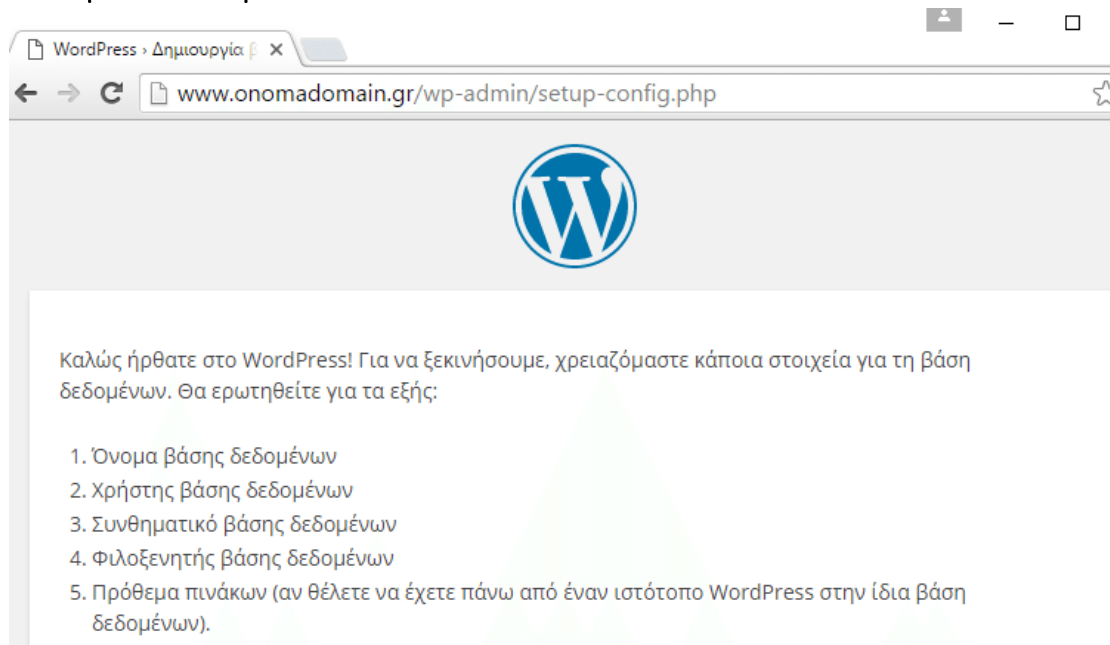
WordPress › Δημιουργία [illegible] ×

www.onomadomain.gr/wp-admin/setup-config.php

Καλώς ήρθατε στο WordPress! Για να ξεκινήσουμε, χρειαζόμαστε κάποια στοιχεία για τη βάση δεδομένων. Θα ερωτηθείτε για τα εξής:

1. Όνομα βάσης δεδομένων
2. Χρήστης βάσης δεδομένων
3. Συνθηματικό βάσης δεδομένων
4. Φιλοξενητής βάσης δεδομένων
5. Πρόθεμα πινάκων (αν θέλετε να έχετε πάνω από έναν ιστότοπο WordPress στην ίδια βάση δεδομένων).